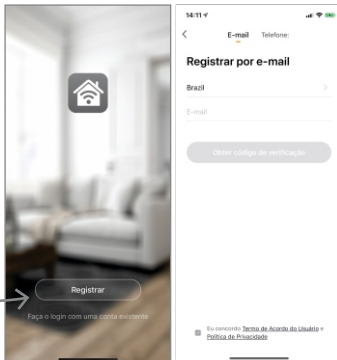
Registrar

Faça o login com uma conta existente

14:11

E-mail Telefone

Registrar por e-mail

Brazil

E-mail

Obter código de verificação

Eu concordo Termo de Acordo do Usuário e Política de Privacidade